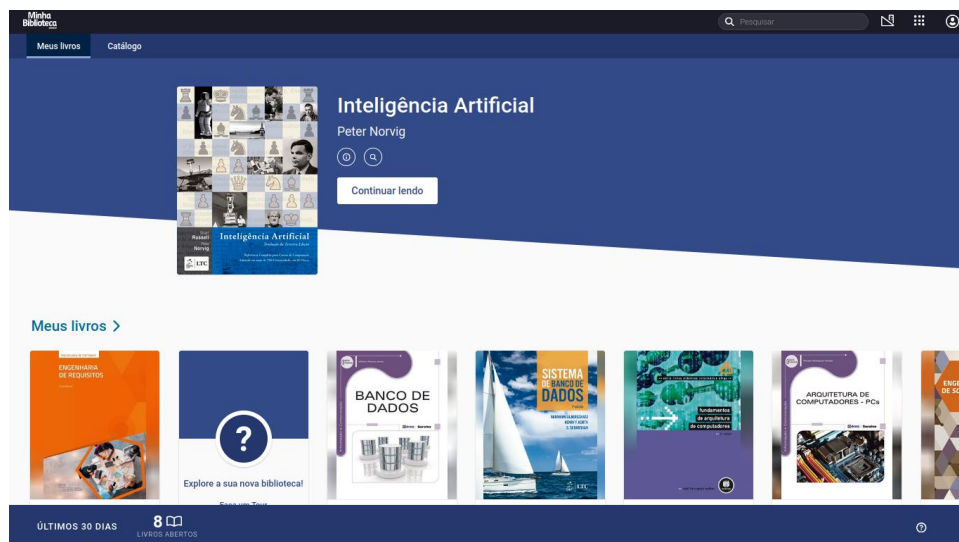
Minha Biblioteca

Pesquisar

Meus livros
Catálogo

Stuart Russell
Peter Norvig
Inteligência Artificial
LTC

Inteligência Artificial
Peter Norvig

Continuar lendo

Meus livros >

ENGENHARIA DE REQUISITOS

?
Explore a sua nova biblioteca!
Faça um Tour

BANCO DE DADOS

SISTEMA DE BANCO DE DADOS
LTC

fundamentos de arquitetura de computadores

ARQUITETURA DE COMPUTADORES - PCs

ENGE DE SO

ÚLTIMOS 30 DIAS
8
LIVROS ABERTOS